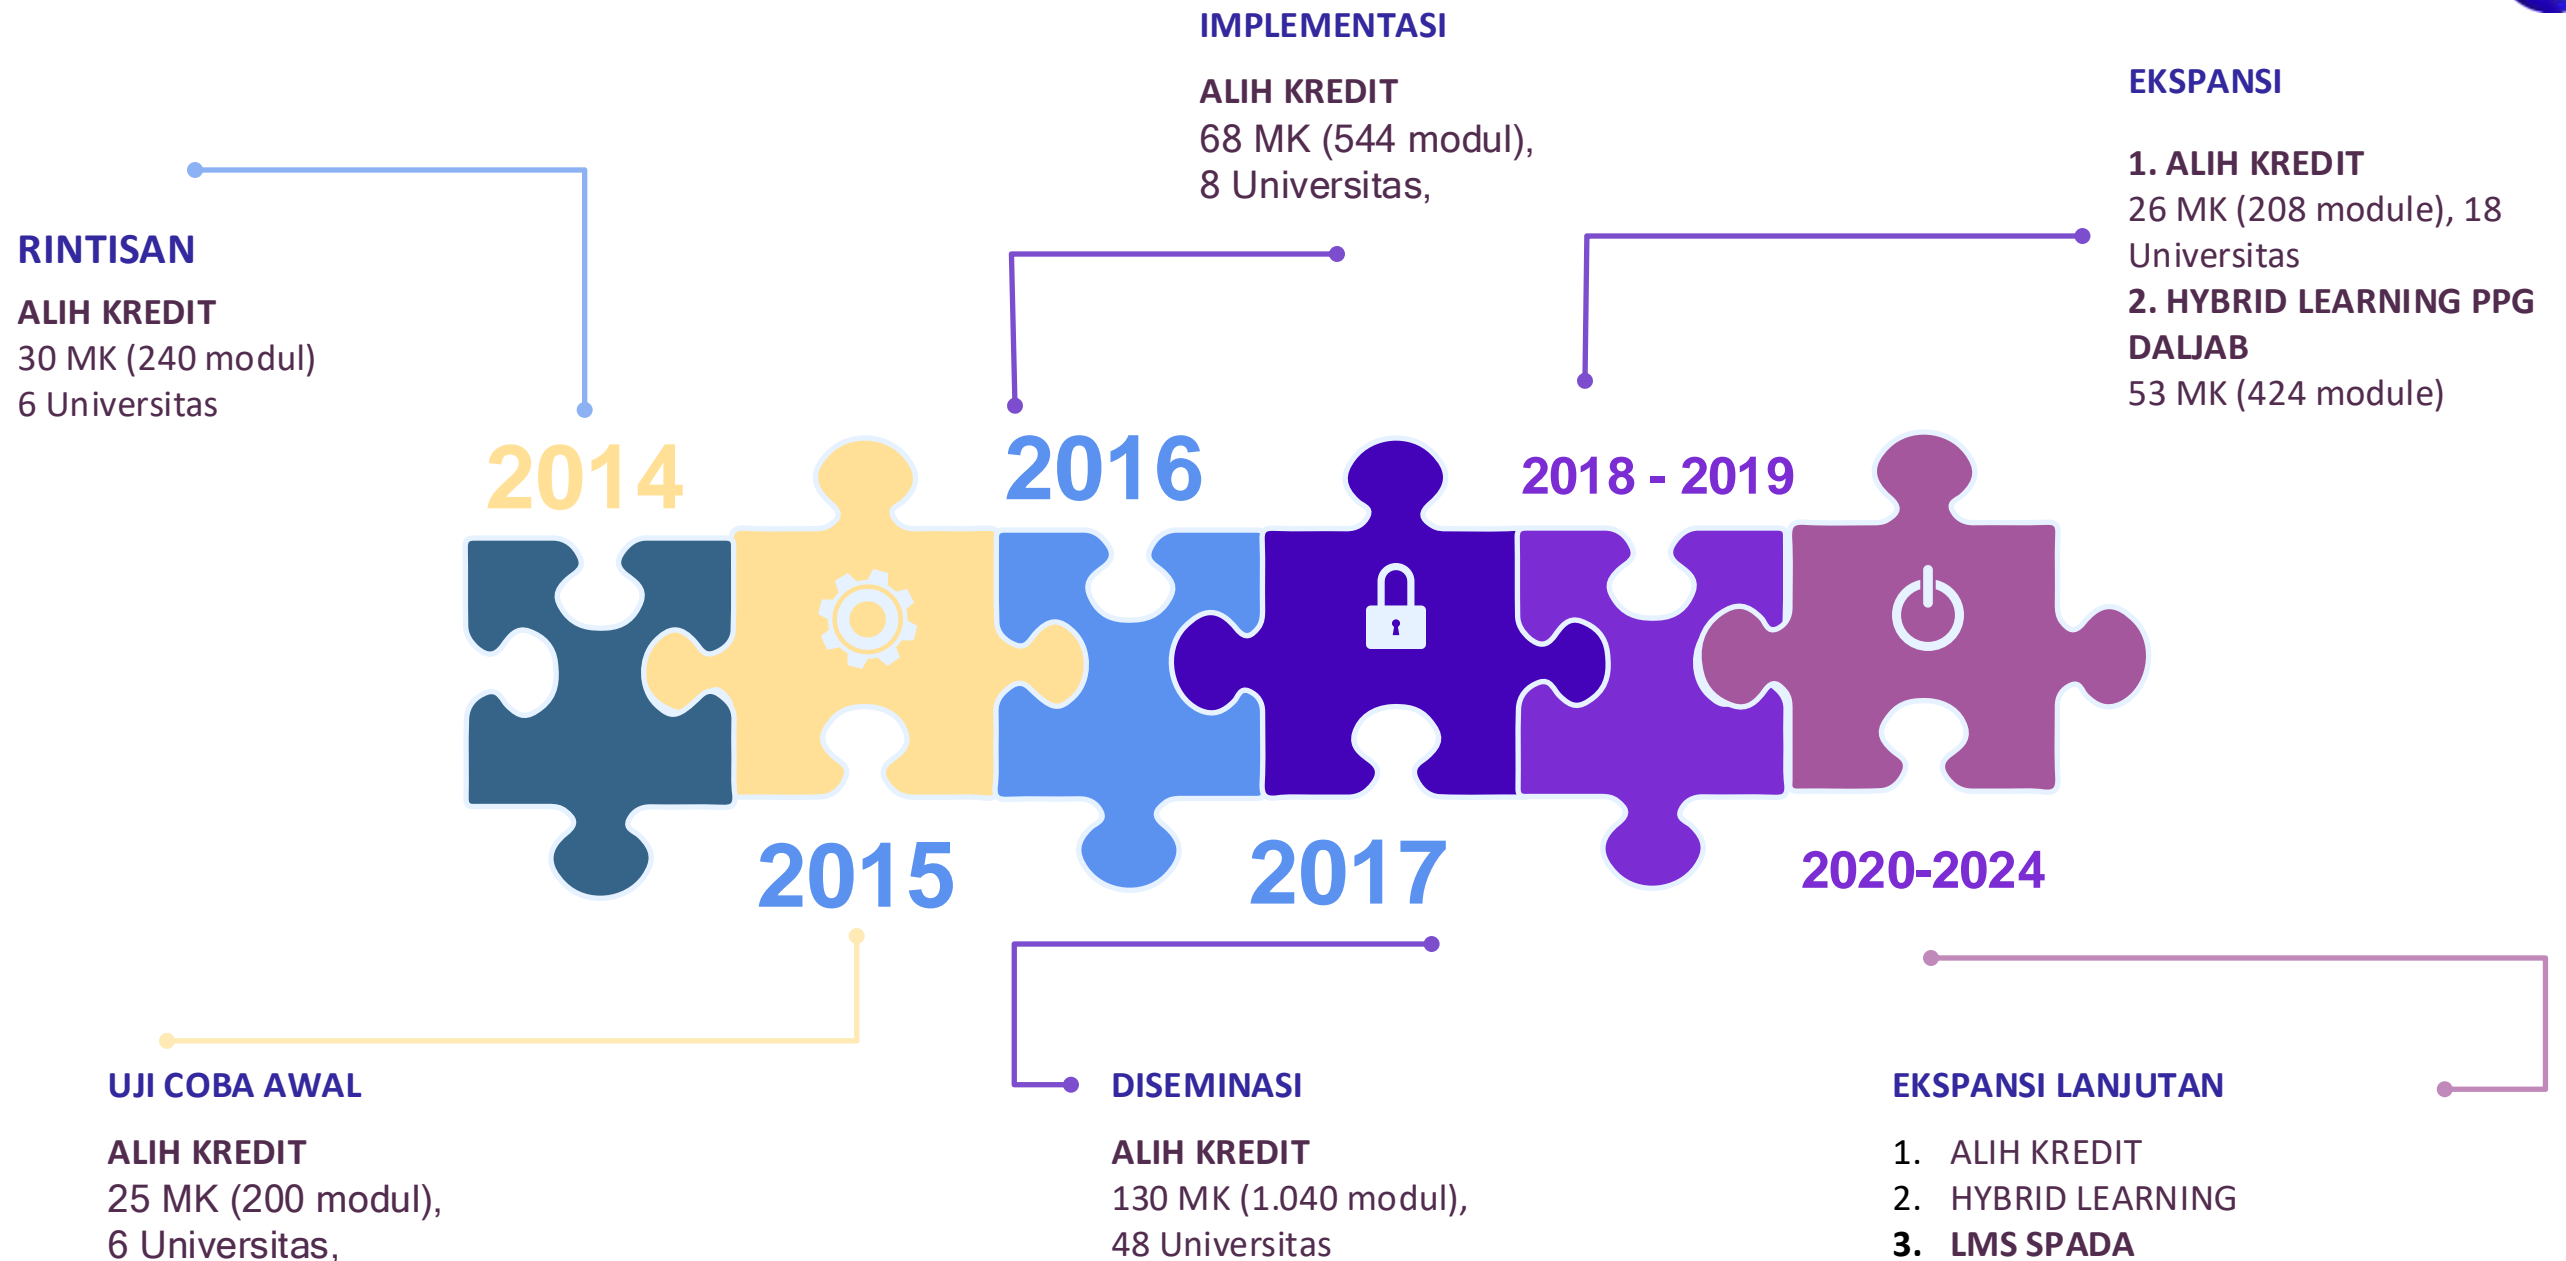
IMPLEMENTASI

ALIH KREDIT
68 MK (544 modul),
8 Universitas,

EKSPANSI

1. ALIH KREDIT
26 MK (208 module), 18 Universitas
2. HYBRID LEARNING PPG DALJAB
53 MK (424 module)

RINTISAN

ALIH KREDIT
30 MK (240 modul)
6 Universitas

2014

2016

2018 - 2019

2015

2017

2020-2024

UJI COBA AWAL

ALIH KREDIT
25 MK (200 modul),
6 Universitas,

DISEMINASI

ALIH KREDIT
130 MK (1.040 modul),
48 Universitas

EKSPANSI LANJUTAN

1. ALIH KREDIT
2. HYBRID LEARNING
3. LMS SPADA